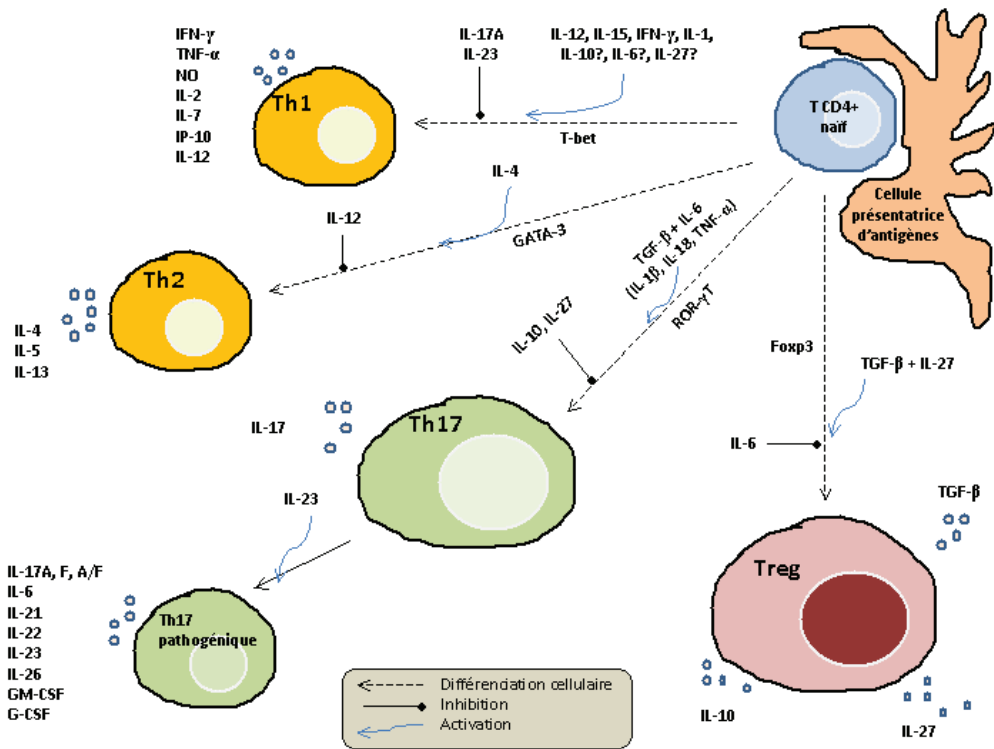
IFN-γ
TNF-α
NO
IL-2
IL-7
IP-10
IL-12

Th1

IL-17A
IL-23

IL-12, IL-15, IFN-γ, IL-1,
IL-10?, IL-6?, IL-27?

T-bet

T CD4+
naïf

Cellule
présentatrice
d'antigènes

IL-4

IL-12

GATA-3

Th2

IL-4
IL-5
IL-13

TGF-β + IL-6
(IL-1β, IL-18, TNF-α)

ROR-γT

IL-10, IL-27

Foxp3

TGF-β + IL-27

IL-6

IL-17

Th17

IL-23

IL-17A, F, A/F
IL-6
IL-21
IL-22
IL-23
IL-26
GM-CSF
G-CSF

Th17
pathogénique

TGF-β

Treg

IL-10

IL-27

Différenciation cellulaire
Inhibition
Activation